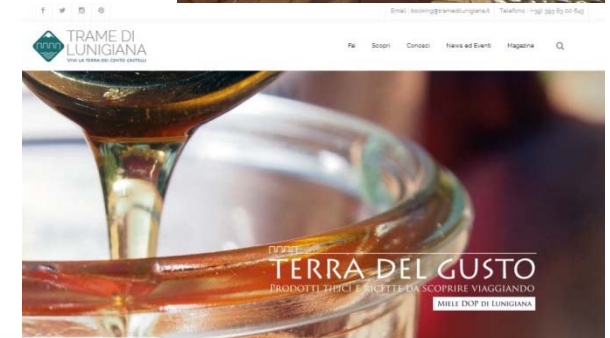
f ✓ ◎ ℗

Email: booking@tramedilunigiana.it Telefono: +39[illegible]

TRAME DI LUNIGIANA
VIVI LA TERRA DEI CENTO CASTELLI

Fai Scopri Conosci News ed Eventi Magazine

TERRA DEL GUSTO
PRODOTTI TIPICI E RICETTE DA SCOPRIRE VIAGGIANDO
MIELE DOP DI LUNIGIANA